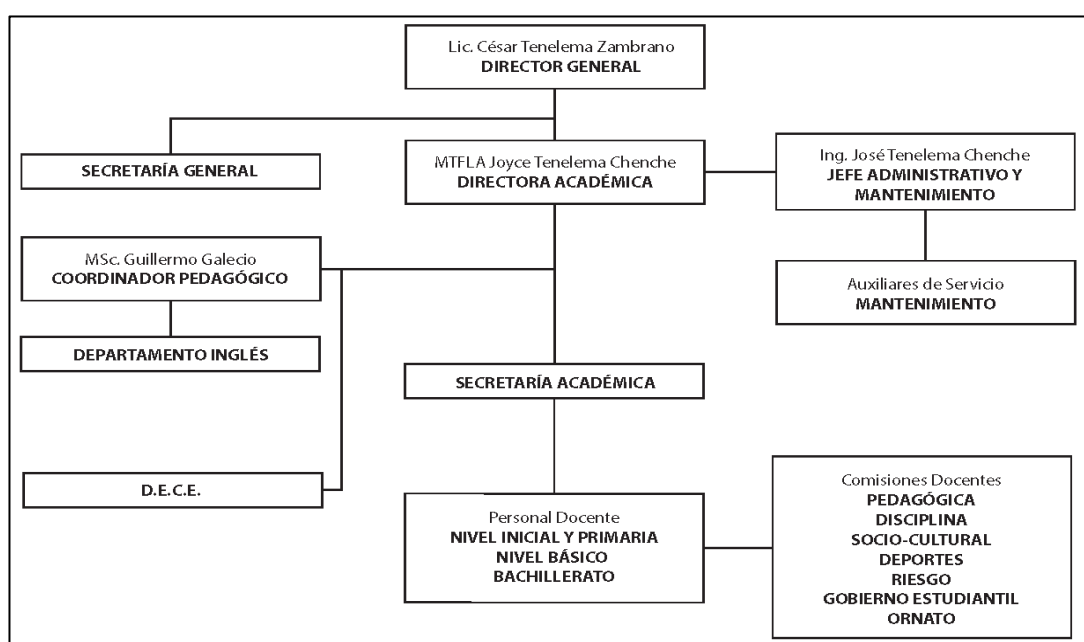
Lic. César Tenelema Zambrano
DIRECTOR GENERAL

SECRETARÍA GENERAL

MTFLA Joyce Tenelema Chenche
DIRECTORA ACADÉMICA

Ing. José Tenelema Chenche
JEFE ADMINISTRATIVO Y MANTENIMIENTO

MSc. Guillermo Galecio
COORDINADOR PEDAGÓGICO

Auxiliares de Servicio
MANTENIMIENTO

DEPARTAMENTO INGLÉS

SECRETARÍA ACADÉMICA

D.E.C.E.

Personal Docente
NIVEL INICIAL Y PRIMARIA
NIVEL BÁSICO
BACHILLERATO

Comisiones Docentes
PEDAGÓGICA
DISCIPLINA
SOCIO-CULTURAL
DEPORTES
RIESGO
GOBIERNO ESTUDIANTIL
ORNATO